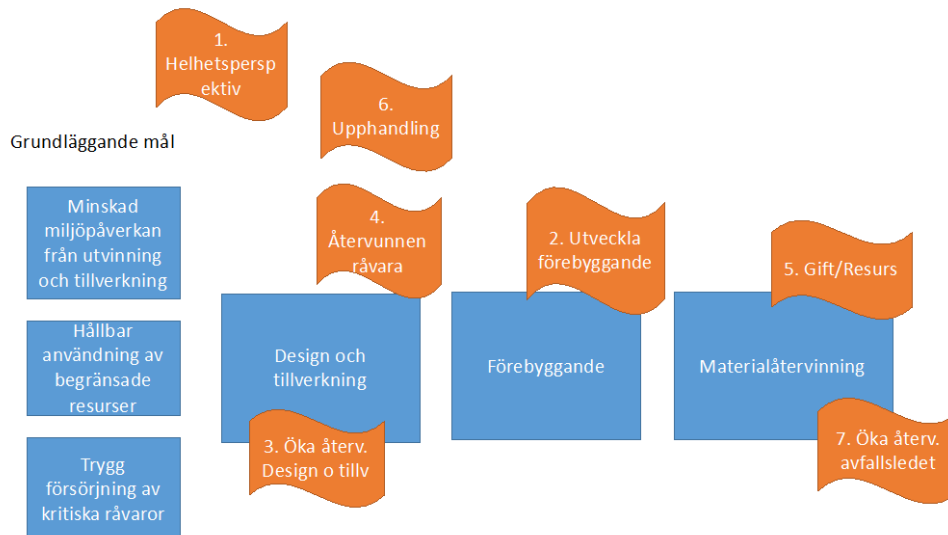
1. Helhetspersp ektiv

6. Upphandling

Grundläggande mål

Minskad miljöpåverkan från utvinning och tillverkning

Hållbar användning av begränsade resurser

Trygg försörjning av kritiska råvaror

4. Återvunnen råvara

2. Utveckla förebyggande

5. Gift/Resurs

Design och tillverkning

Förebyggande

Materialåtervinning

3. Öka återv. Design o tillv

7. Öka återv. avfallsledet